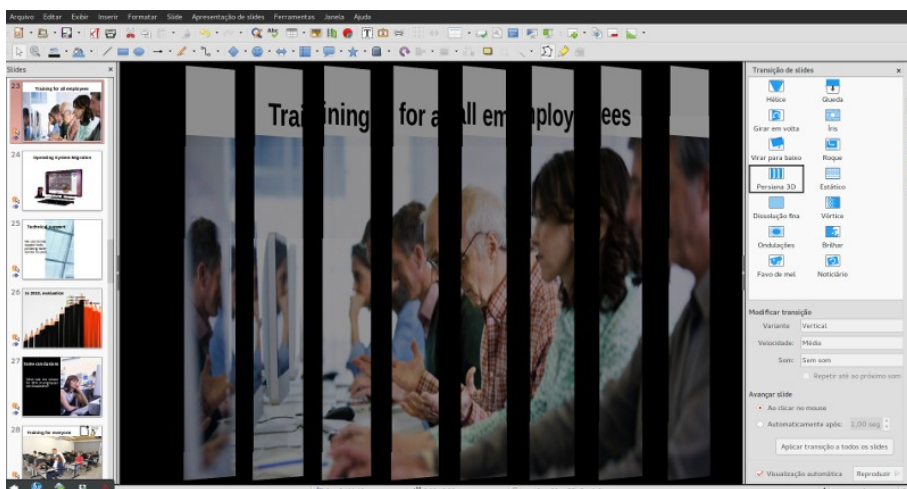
Arquivo Editar Exibir Inserir Formatar Slide Apresentação de slides Ferramentas Janela Ajuda

Slides

23 Training for all employees

24 Operating System Migration

25 Technical support

26 In 2010, evaluation

27

28 Training for everyone

Trai ining for a ll em ploy ees

Transição de slides

Hélice
Queda
Girar em volta
Íris
Virar para baixo
Roque
Persiana 3D
Estático
Dissolução fina
Vórtice
Ondulações
Brilhar
Favo de mel
Noticiário

Modificar transição
Variante Vertical
Velocidade: Média
Som: Sem som
Repetir até ao próximo som

Avançar slide
Ao clicar no mouse
Automaticamente após: 1,00 seg
Aplicar transição a todos os slides

Visualização automática Reproduzir